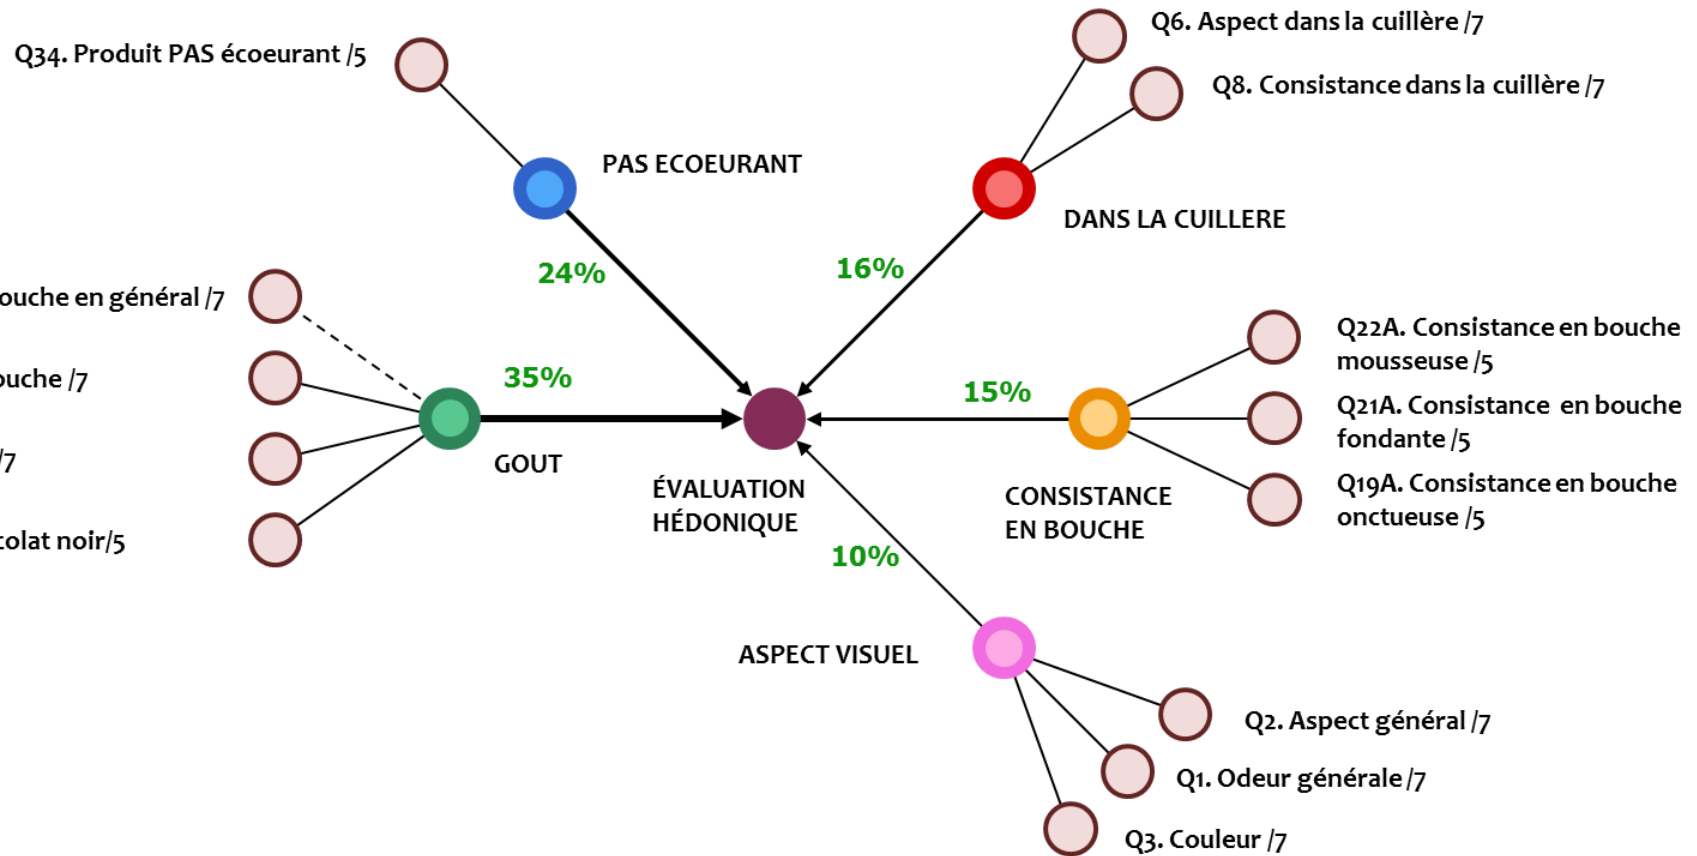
Q34. Produit PAS écoeurant /5

PAS ECOEURANT

Q6. Aspect dans la cuillère /7

Q8. Consistance dans la cuillère /7

DANS LA CUILLERE

24%

16%

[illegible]ouche en général /7

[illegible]uche /7

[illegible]/7

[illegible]colat noir/5

35%

GOUT

ÉVALUATION HÉDONIQUE

15%

Q22A. Consistance en bouche mousseuse /5

Q21A. Consistance en bouche fondante /5

Q19A. Consistance en bouche onctueuse /5

CONSISTANCE EN BOUCHE

10%

ASPECT VISUEL

Q2. Aspect général /7

Q1. Odeur générale /7

Q3. Couleur /7